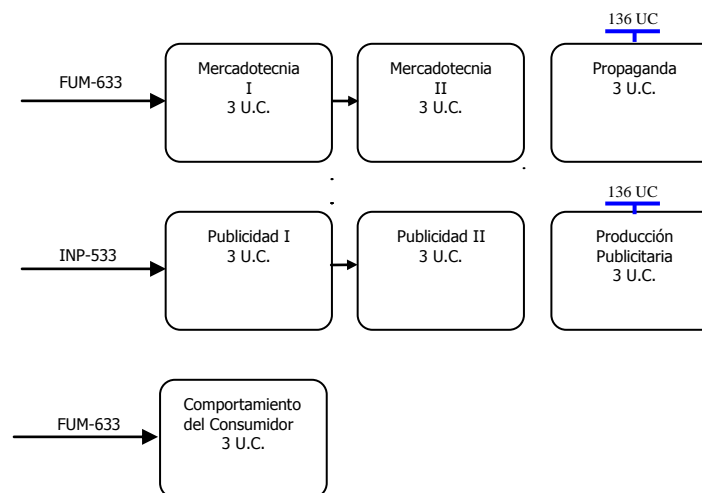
136 UC

FUM-633

Mercadotecnia
I
3 U.C.

Mercadotecnia
II
3 U.C.

Propaganda
3 U.C.

136 UC

INP-533

Publicidad I
3 U.C.

Publicidad II
3 U.C.

Producción
Publicitaria
3 U.C.

FUM-633

Comportamiento
del Consumidor
3 U.C.